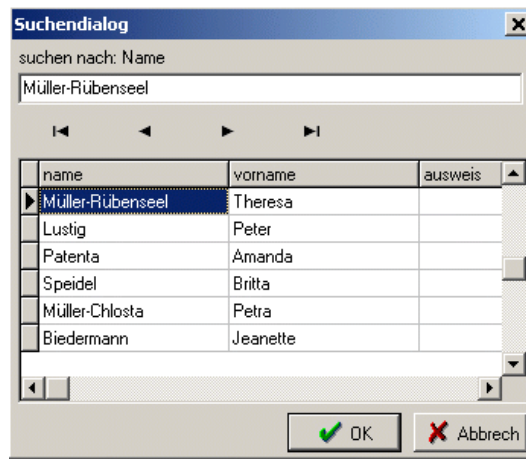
Suchendialog

suchen nach: Name

Müller-Rübenseel

| name | vorname | ausweis |
|---|---|---|
| Müller-Rübenseel | Theresa | |
| Lustig | Peter | |
| Patenta | Amanda | |
| Speidel | Britta | |
| Müller-Chlosta | Petra | |
| Biedermann | Jeanette | |

OK

Abbrech